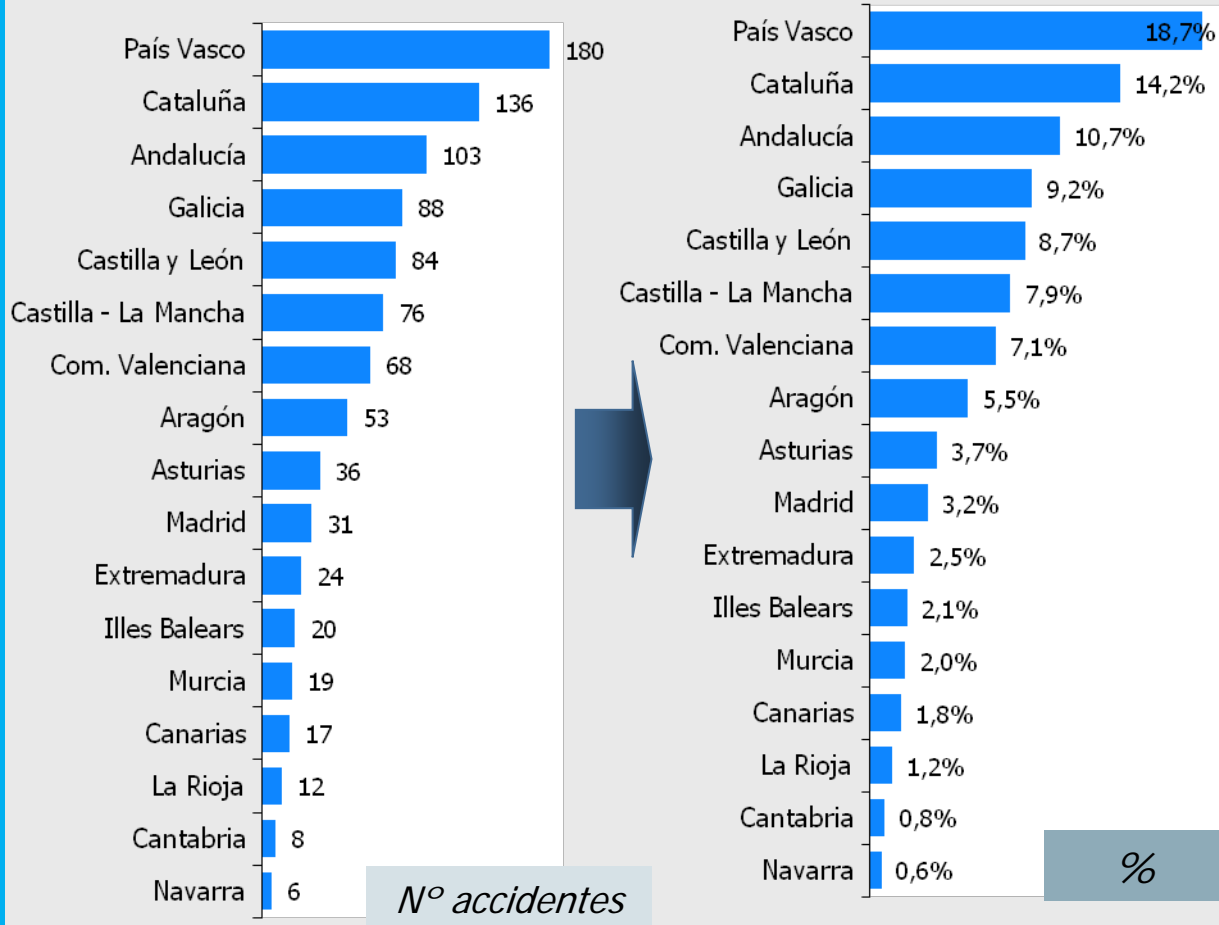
| Región | Valor |
|---|---|
| País Vasco | 180 |
| Cataluña | 136 |
| Andalucía | 103 |
| Galicia | 88 |
| Castilla y León | 84 |
| Castilla - La Mancha | 76 |
| Com. Valenciana | 68 |
| Aragón | 53 |
| Asturias | 36 |
| Madrid | 31 |
| Extremadura | 24 |
| Illes Balears | 20 |
| Murcia | 19 |
| Canarias | 17 |
| La Rioja | 12 |
| Cantabria | 8 |
| Navarra | 6 |

Nº accidentes

| Región | Valor |
|---|---|
| País Vasco | 18,7% |
| Cataluña | 14,2% |
| Andalucía | 10,7% |
| Galicia | 9,2% |
| Castilla y León | 8,7% |
| Castilla - La Mancha | 7,9% |
| Com. Valenciana | 7,1% |
| Aragón | 5,5% |
| Asturias | 3,7% |
| Madrid | 3,2% |
| Extremadura | 2,5% |
| Illes Balears | 2,1% |
| Murcia | 2,0% |
| Canarias | 1,8% |
| La Rioja | 1,2% |
| Cantabria | 0,8% |
| Navarra | 0,6% |

%